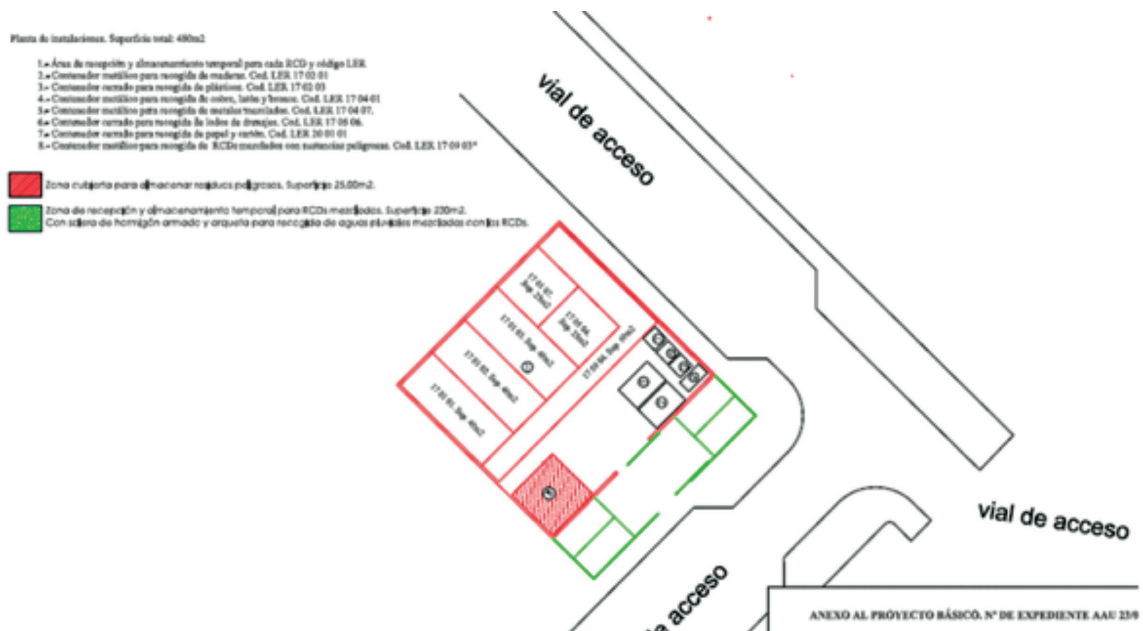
Planta de instalaciones. Superficie total: 480m2

1.- Área de recepción y almacenamiento temporal para cada RCD y código LER.
2.- Contenedor metálico para recogida de maderas. Cod. LER 17 02 01
3.- Contenedor cerrado para recogida de plásticos. Cod. LER 17 02 03
4.- Contenedor metálico para recogida de cobre, latón y bronce. Cod. LER 17 04 01
5.- Contenedor metálico para recogida de metales mezclados. Cod. LER 17 04 07.
6.- Contenedor cerrado para recogida de lodos de drenajes. Cod. LER 17 05 06.
7.- Contenedor cerrado para recogida de papel y cartón. Cod. LER 20 01 01
8.- Contenedor metálico para recogida de RCDs mezclados con sustancias peligrosas. Cod. LER 17 09 03*

Zona cubierta para almacenar residuos peligrosos. Superficie 25.00m2.

Zona de recepción y almacenamiento temporal para RCDs mezclados. Superficie 230m2.
Con solera de hormigón armado y arqueta para recogida de aguas pluviales mezcladas con los RCDs.

vial de acceso

vial de acceso

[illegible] acceso

17 01 07. Sup. 25m2

17 05 04. Sup. 25m2

17 01 01. Sup. 40m2

17 09 04. Sup. 40m2

17 01 02. Sup. 40m2

17 01 03. Sup. 40m2

1

2

3

4

5

6

7

8

ANEXO AL PROYECTO BÁSICO. Nº DE EXPEDIENTE AAU 23/9